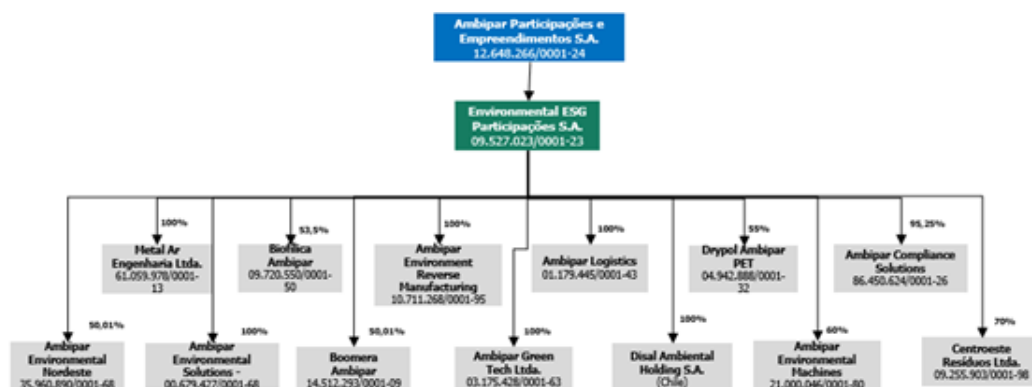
Ambipar Participações e Empreendimentos S.A.
12.648.266/0001-24

Environmental ESG Participações S.A.
09.527.023/0001-23

100%
Metal Ar Engenharia Ltda.
61.059.978/0001-13

53,5%
Biofílica Ambipar
09.720.550/0001-50

100%
Ambipar Environment Reverse Manufacturing
10.711.268/0001-95

100%
Ambipar Logistics
01.179.445/0001-43

55%
Drypol Ambipar PET
04.942.888/0001-32

95,25%
Ambipar Compliance Solutions
86.450.624/0001-26

50,01%
Ambipar Environmental Nordeste
35.960.890/0001-68

100%
Ambipar Environmental Solutions -
00.679.427/0001-68

50,01%
Boomera Ambipar
14.512.293/0001-09

100%
Ambipar Green Tech Ltda.
03.175.428/0001-63

100%
Disal Ambiental Holding S.A.
(Chile)

60%
Ambipar Environmental Machines
21.000.046/0001-80

70%
Centroeste Resíduos Ltda.
09.255.903/0001-98